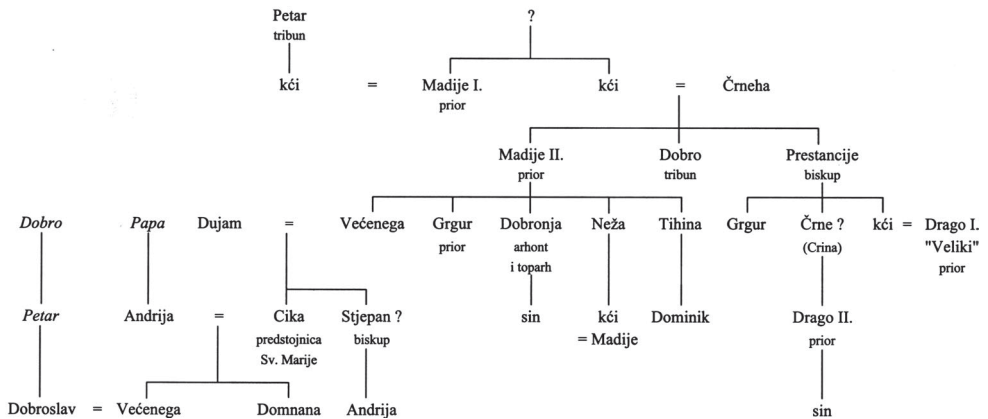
Petar
tribun

?

kći = Madije I. kći = Črneha
prior

Madije II.
prior

Dobro
tribun

Prestancije
biskup

*Dobro* *Papa* Dujam = Većenega Grgur Dobronja Neža Tihina Grgur Črne ? kći = Drago I.
prior arhont i toparh (Crina) "Veliki" prior

*Petar* Andrija = Cika Stjepan ? sin kći Dominik Drago II.
predstojnica Sv. Marije biskup = Madije prior

Dobroslav = Većenega Domnana Andrija sin